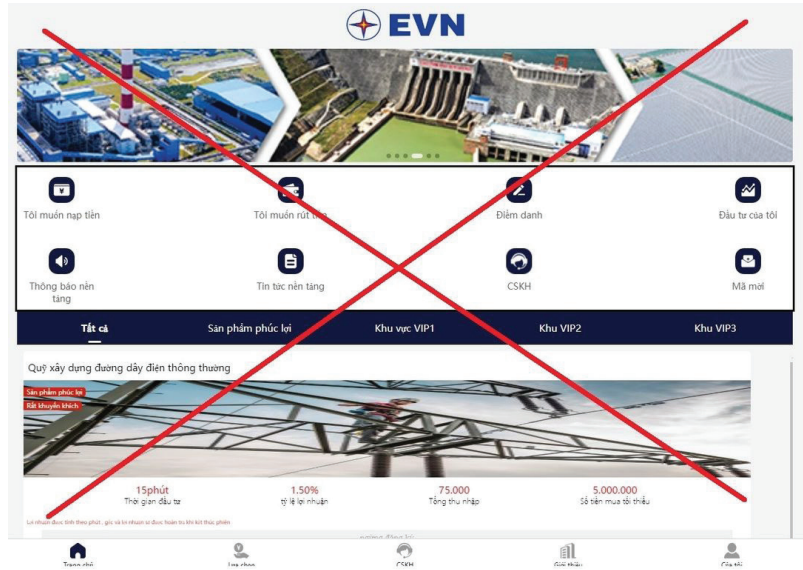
EVN

Tôi muốn nạp tiền
Tôi muốn rút tiền
Điểm danh
Đầu tư của tôi
Thông báo nền tảng
Tin tức nền tảng
CSKH
Mã mời

Tất cả
Sản phẩm phúc lợi
Khu vực VIP1
Khu VIP2
Khu VIP3

Quỹ xây dựng đường dây điện thông thường

Sản phẩm phúc lợi
Rất khuyến khích

15phút
Thời gian đầu tư
1.50%
tỷ lệ lợi nhuận
75.000
Tổng thu nhập
5.000.000
Số tiền mua tối thiểu

Lợi nhuận được tính theo phút, gốc và lợi nhuận sẽ được hoàn trả khi kết thúc phiên

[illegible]

Trang chủ
Lựa chọn
CSKH
Giới thiệu
Của tôi